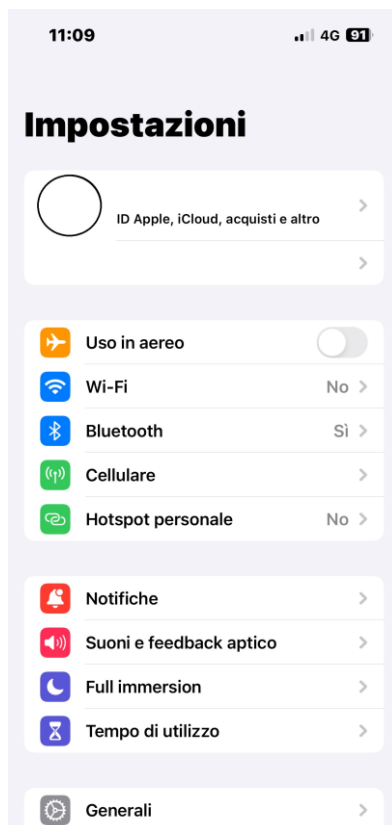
11:09

4G 91

Impostazioni

ID Apple, iCloud, acquisti e altro

Uso in aereo

Wi-Fi No

Bluetooth Sì

Cellulare

Hotspot personale No

Notifiche

Suoni e feedback aptico

Full immersion

Tempo di utilizzo

Generali